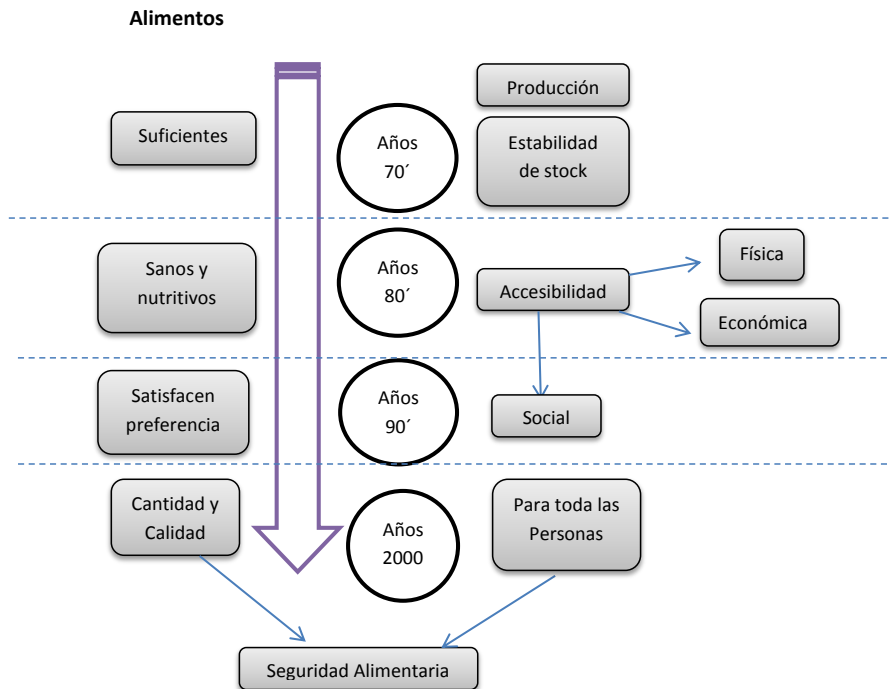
Alimentos

Suficientes

Años 70´

Producción

Estabilidad de stock

Sanos y nutritivos

Años 80´

Accesibilidad

Física

Económica

Satisfacen preferencia

Años 90´

Social

Cantidad y Calidad

Años 2000

Para toda las Personas

Seguridad Alimentaria